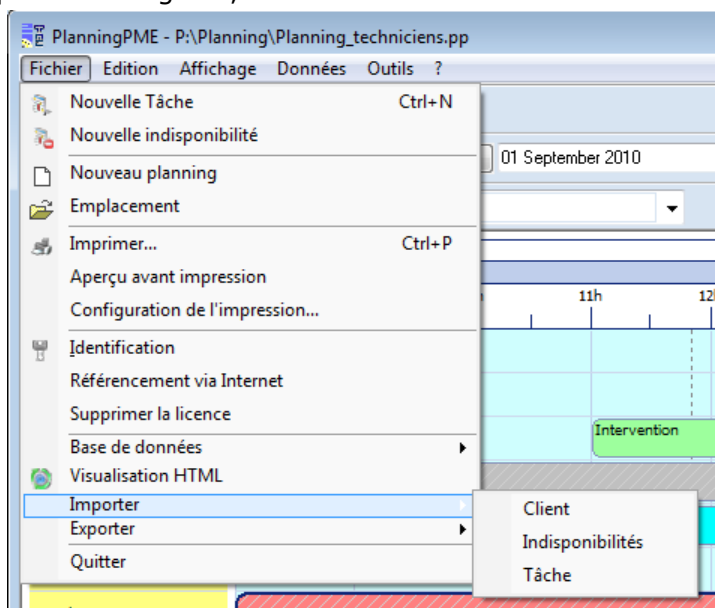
PlanningPME - P:\Planning\Planning_techniciens.pp

Fichier Edition Affichage Données Outils ?

Nouvelle Tâche Ctrl+N
Nouvelle indisponibilité
Nouveau planning
Emplacement
Imprimer... Ctrl+P
Aperçu avant impression
Configuration de l'impression...
Identification
Référencement via Internet
Supprimer la licence
Base de données
Visualisation HTML
Importer
Exporter
Quitter

Client
Indisponibilités
Tâche

01 September 2010

11h
12

Intervention